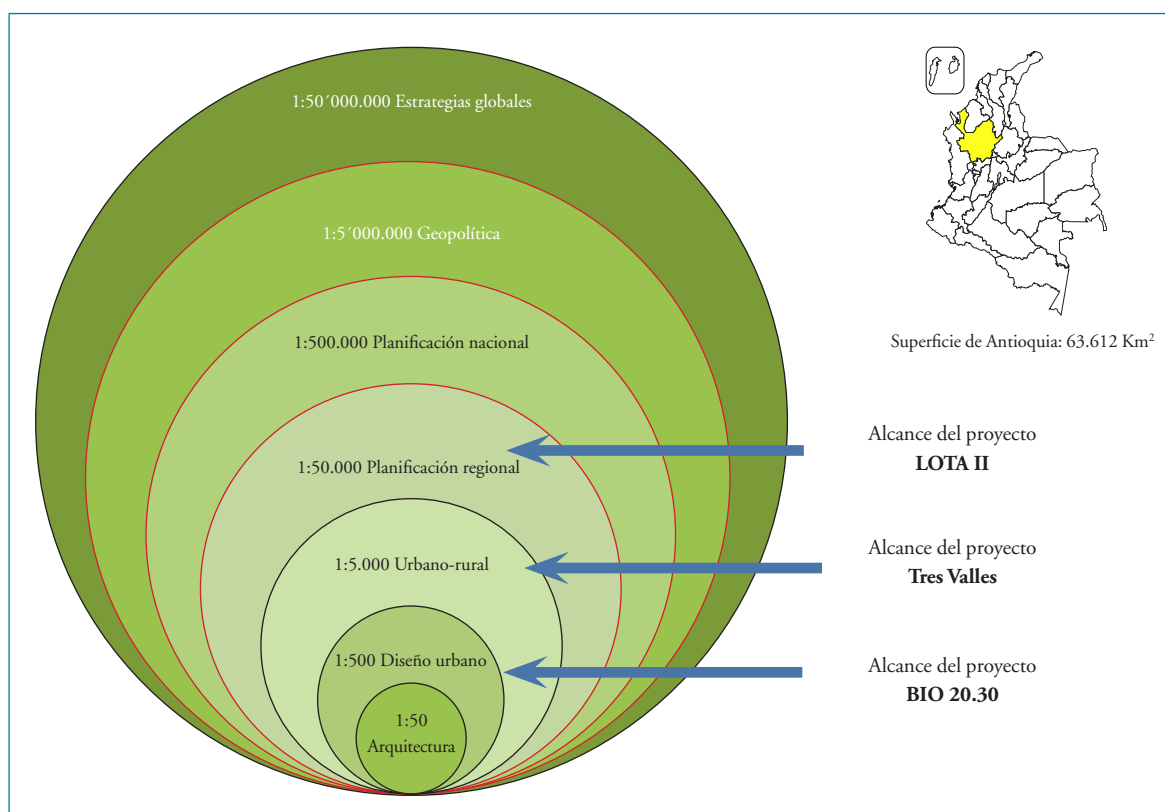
1:50´000.000 Estrategias globales

1:5´000.000 Geopolítica

1:500.000 Planificación nacional

1:50.000 Planificación regional

1:5.000 Urbano-rural

1:500 Diseño urbano

1:50 Arquitectura

Superficie de Antioquia: 63.612 Km$^2$

Alcance del proyecto **LOTA II**

Alcance del proyecto **Tres Valles**

Alcance del proyecto **BIO 20.30**